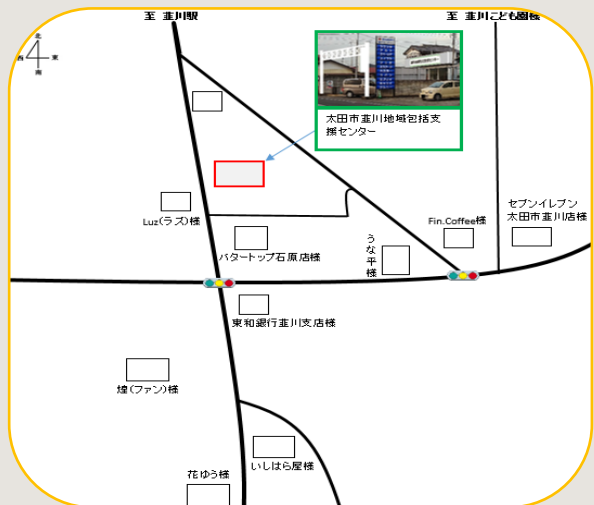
至 韮川駅

至 韮川こども園様

北
西 東
南

太田市韮川地域包括支援センター

Luz(ラズ)様

バタートップ石原店様

うな平様

Fin.Coffee様

セブンイレブン太田市韮川店様

東和銀行韮川支店様

煌(ファン)様

いしはら屋様

花ゆう様